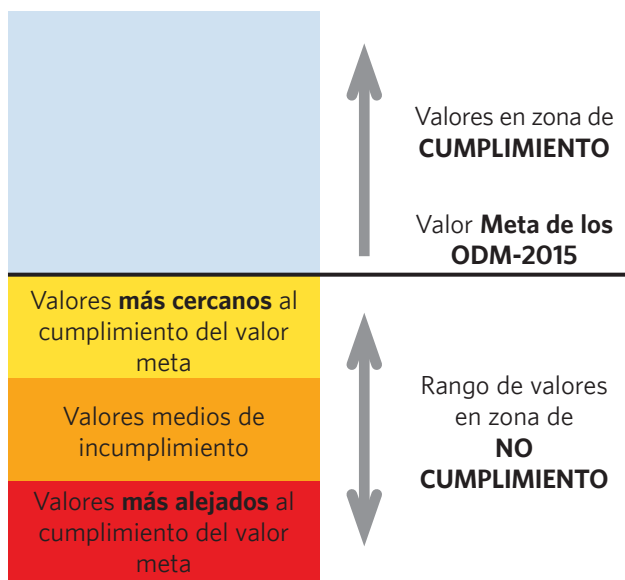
Valores en zona de
CUMPLIMIENTO

Valor Meta de los ODM-2015

Valores más cercanos al cumplimiento del valor meta

Valores medios de incumplimiento

Valores más alejados al cumplimiento del valor meta

Rango de valores en zona de
NO CUMPLIMIENTO